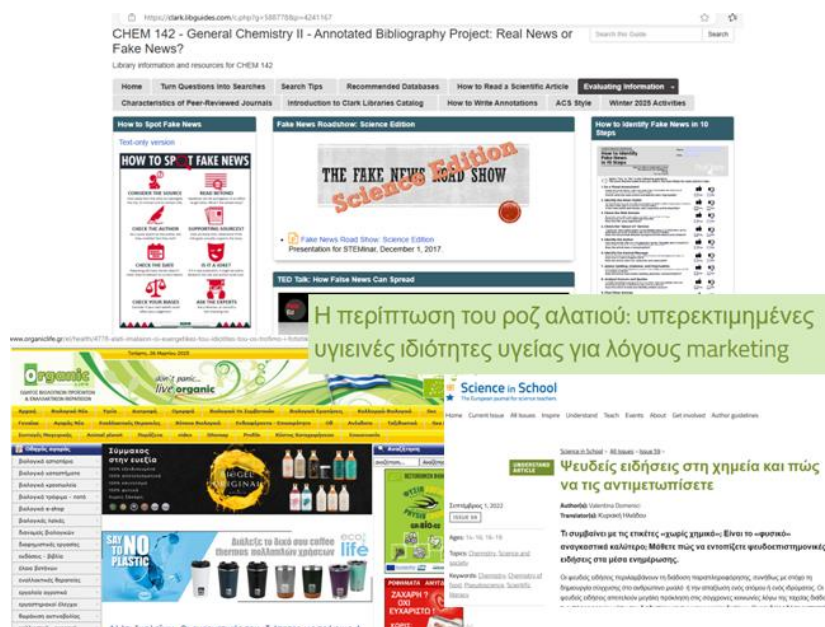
https://clark.libguides.com/c.php?g=588778&p=4241167

CHEM 142 - General Chemistry II - Annotated Bibliography Project: Real News or Fake News?

Search this Guide Search

Library information and resources for CHEM 142

Home | Turn Questions into Searches | Search Tips | Recommended Databases | How to Read a Scientific Article | Evaluating Information | Characteristics of Peer-Reviewed Journals | Introduction to Clark Libraries Catalog | How to Write Annotations | ACS Style | Winter 2025 Activities

How to Spot Fake News

Text-only version

HOW TO SPOT FAKE NEWS

CONSIDER THE SOURCE

READ BEYOND

CHECK THE AUTHOR

SUPPORTING SOURCES?

CHECK THE DATE

IS IT A JOKE?

CHECK YOUR BIASES

ASK THE EXPERTS

Fake News Roadshow: Science Edition

THE FAKE NEWS ROAD SHOW

Science Edition

Fake News Road Show: Science Edition

Presentation for STEMinar, December 1, 2017

TED Talk: How False News Can Spread

How to Identify Fake News in 10 Steps

Η περίπτωση του ροζ αλατιού: υπερεκτιμημένες υγιεινές ιδιότητες υγείας για λόγους marketing

www.organiclife.gr/el/health/4778-alati-imalaion-oi-exagethes-tou-idiotites-tou-os-trofimo

organic

don't panic... live organic

Σύμμαχος στην ευεξία

SAY NO TO PLASTIC

eco life

Science in School

The European journal for science teachers

Home Current issue All issues Inspire Understand Teach Events About Get involved Author guidelines

Science in School > All issues > Issue 59

UNDERSTAND ARTICLE

Ψευδείς ειδήσεις στη χημεία και πώς να τις αντιμετωπίσετε

Author(s): Valentina Domenici

Translator(s): Κυριακή Ηλιάδου

Σεπτέμβριος 1, 2022

ISSUE 59

Ages: 14-16, 16-19

Topics: Chemistry, Science and society

Keywords: Chemistry, Chemistry of food, Pseudoscience, Scientific literacy

Τι συμβαίνει με τις ετικέτες «χωρίς χημικά»; Είναι το «φυσικό» αναγκαστικά καλύτερο; Μάθετε πώς να εντοπίζετε ψευδοεπιστημονικές ειδήσεις στα μέσα ενημέρωσης.

Οι ψευδείς ειδήσεις περιλαμβάνουν τη διάδοση παραπληροφόρησης, συνήθως με στόχο τη δημιουργία σύγχυσης στο ανθρώπινο μυαλό ή την επίτευξη ενός στόχου ή ενός ιδρύματος. Οι ψευδείς ειδήσεις αποτελούν μεγάλο πρόβλημα στις σύγχρονες κοινωνίες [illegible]

ΖΑΧΑΡΗ; ΟΧΙ ΕΥΧΑΡΙΣΤΩ